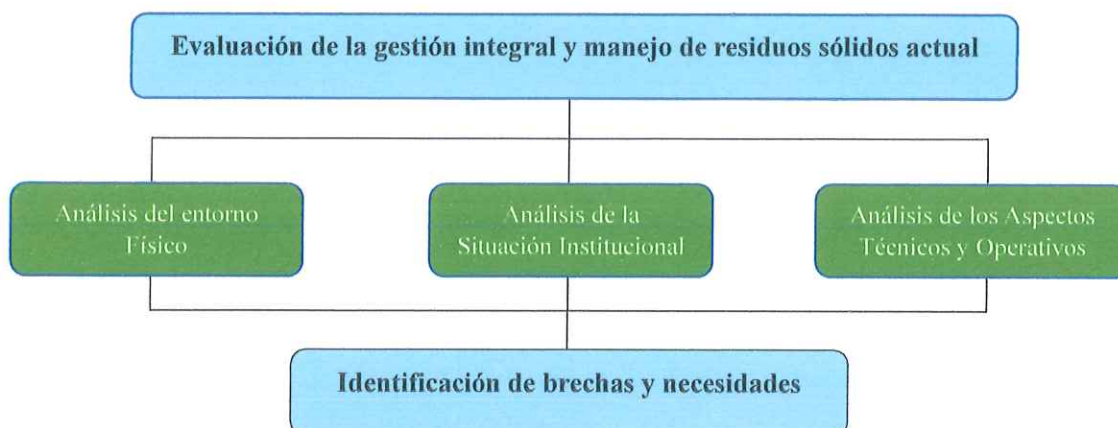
Evaluación de la gestión integral y manejo de residuos sólidos actual

Análisis del entorno Físico

Análisis de la Situación Institucional

Análisis de los Aspectos Técnicos y Operativos

Identificación de brechas y necesidades